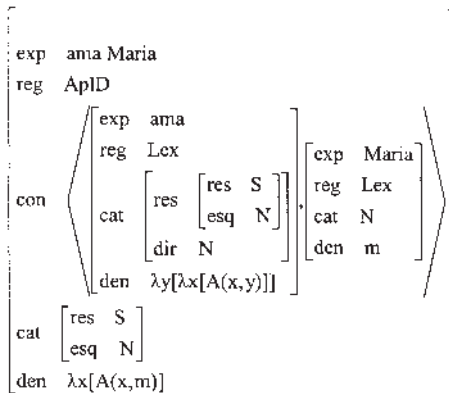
$\begin{bmatrix} \text{exp} & \text{ama Maria} \\ \text{reg} & \text{AplD} \\ \text{con} & \left\langle \begin{bmatrix} \text{exp} & \text{ama} \\ \text{reg} & \text{Lex} \\ \text{cat} & \begin{bmatrix} \text{res} & \begin{bmatrix} \text{res} & \text{S} \\ \text{esq} & \text{N} \end{bmatrix} \\ \text{dir} & \text{N} \end{bmatrix} \\ \text{den} & \lambda y[\lambda x[A(x,y)]] \end{bmatrix}, \begin{bmatrix} \text{exp} & \text{Maria} \\ \text{reg} & \text{Lex} \\ \text{cat} & \text{N} \\ \text{den} & \text{m} \end{bmatrix} \right\rangle \\ \text{cat} & \begin{bmatrix} \text{res} & \text{S} \\ \text{esq} & \text{N} \end{bmatrix} \\ \text{den} & \lambda x[A(x,m)] \end{bmatrix}$